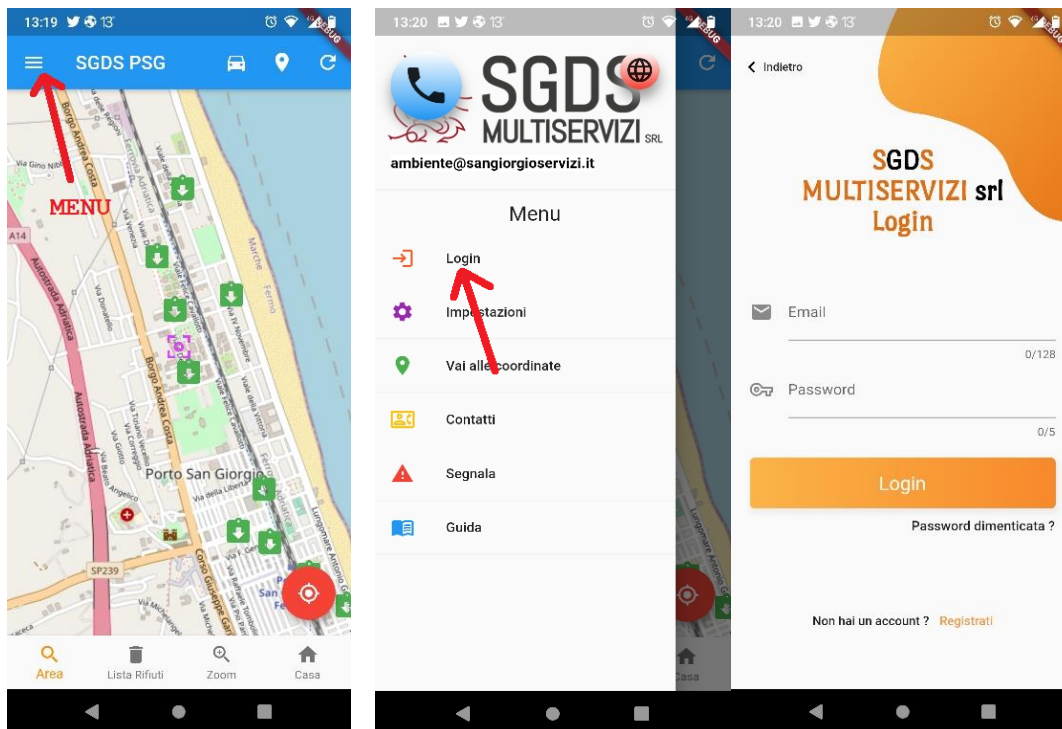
13:19 13°

SGDS PSG

MENU

Borgo Andrea Costa
Via Gino Nibi
A14
Autostrada Adriatica
Via Donatello
Via Tiziano Vecellio
Via Correggio
Via Beato Angelico
Porto San Giorgio
Via della Libertà
Corso Giuseppe Garibaldi
Lungomare Antonio Gramsci
SP239
Marche
Fermo
Via della Vittoria
Via IV Novembre
Via Venezia
Via Cavallotti

Area
Lista Rifiuti
Zoom
Casa

13:20 13°

SGDS
MULTISERVIZI SRL

ambiente@sangiorgioservizi.it

Menu

Login
Impostazioni
Vai alle coordinate
Contatti
Segnala
Guida

13:20 13°

DEBUG

Indietro

SGDS
MULTISERVIZI srl
Login

Email
0/128

Password
0/5

Login

Password dimenticata ?

Non hai un account ? Registrati